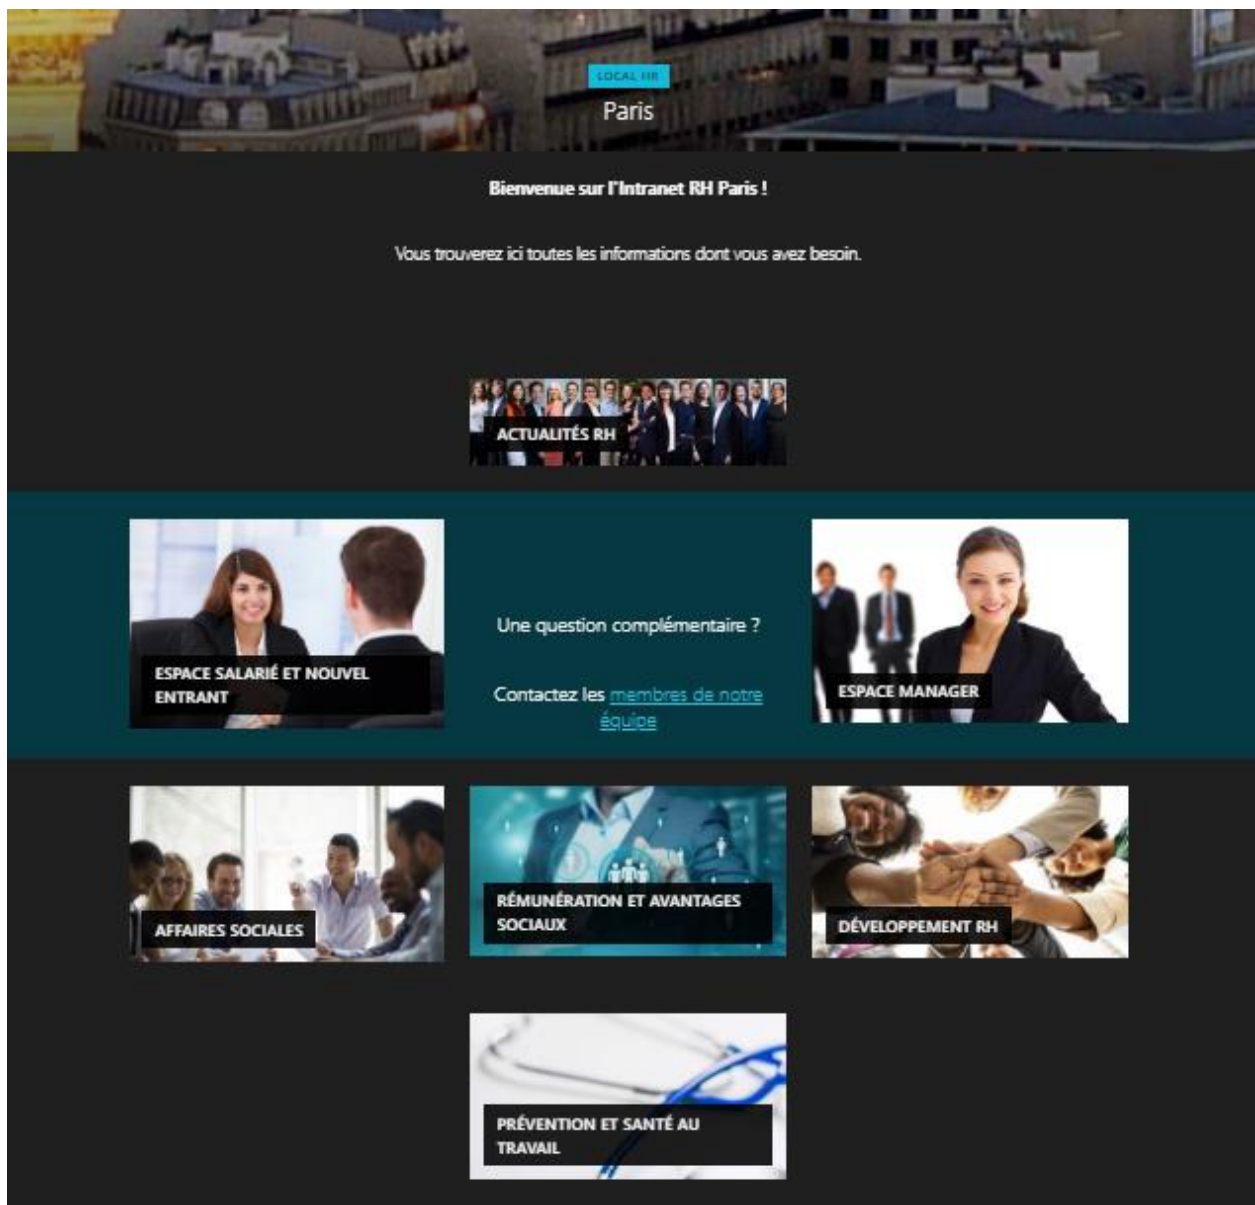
LOCAL HR

Paris

Bienvenue sur l'Intranet RH Paris !

Vous trouverez ici toutes les informations dont vous avez besoin.

ACTUALITÉS RH

ESPACE SALARIÉ ET NOUVEL ENTRANT

Une question complémentaire ?

Contactez les membres de notre équipe

ESPACE MANAGER

AFFAIRES SOCIALES

RÉMUNÉRATION ET AVANTAGES SOCIAUX

DÉVELOPPEMENT RH

PRÉVENTION ET SANTÉ AU TRAVAIL